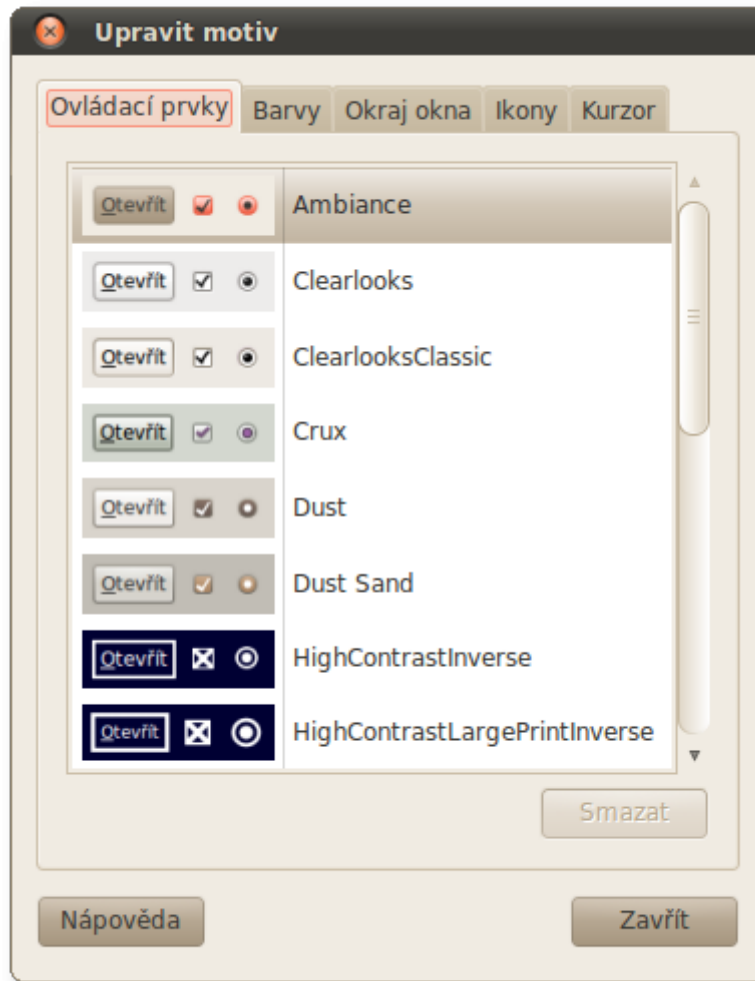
Upravit motiv

Ovládací prvky | Barvy | Okraj okna | Ikony | Kurzor

Otevřít Ambiance
Otevřít Clearlooks
Otevřít ClearlooksClassic
Otevřít Crux
Otevřít Dust
Otevřít Dust Sand
Otevřít HighContrastInverse
Otevřít HighContrastLargePrintInverse

Smazat

Nápověda

Zavřít